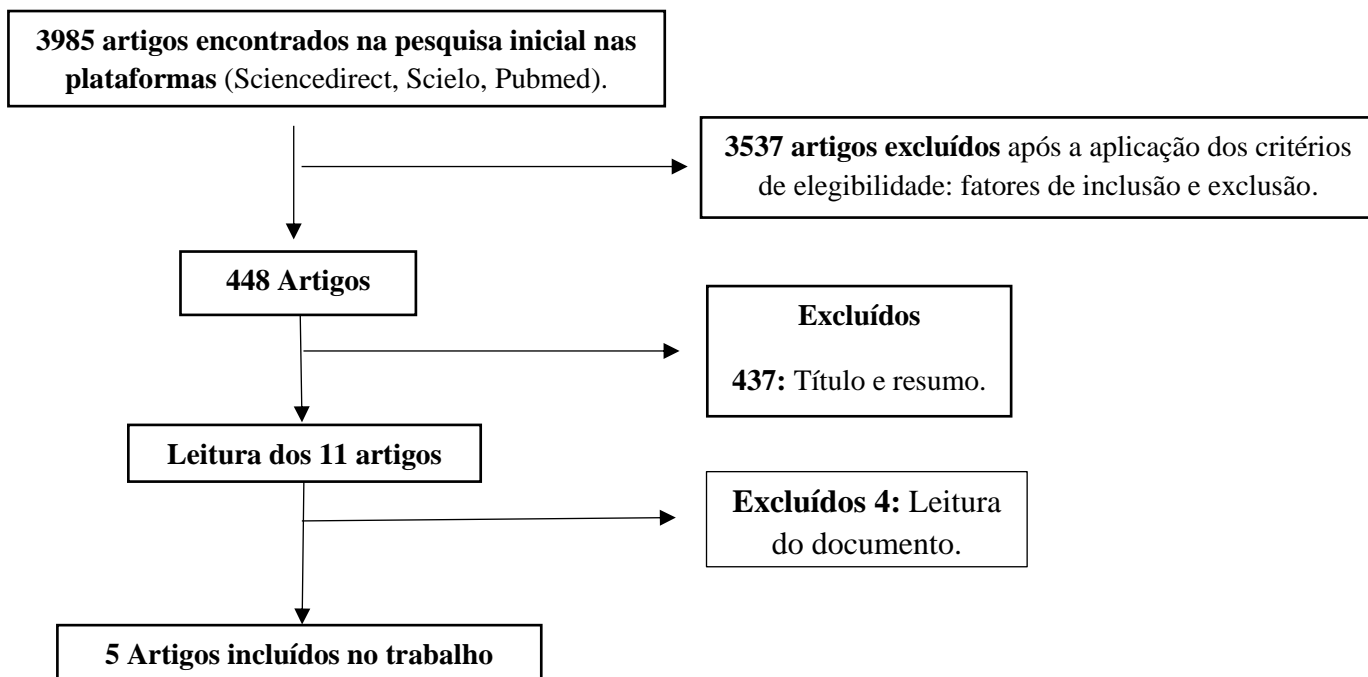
3985 artigos encontrados na pesquisa inicial nas plataformas (Sciencedirect, Scielo, Pubmed).

3537 artigos excluídos após a aplicação dos critérios de elegibilidade: fatores de inclusão e exclusão.

448 Artigos

Excluídos

437: Título e resumo.

Leitura dos 11 artigos

Excluídos 4: Leitura do documento.

5 Artigos incluídos no trabalho